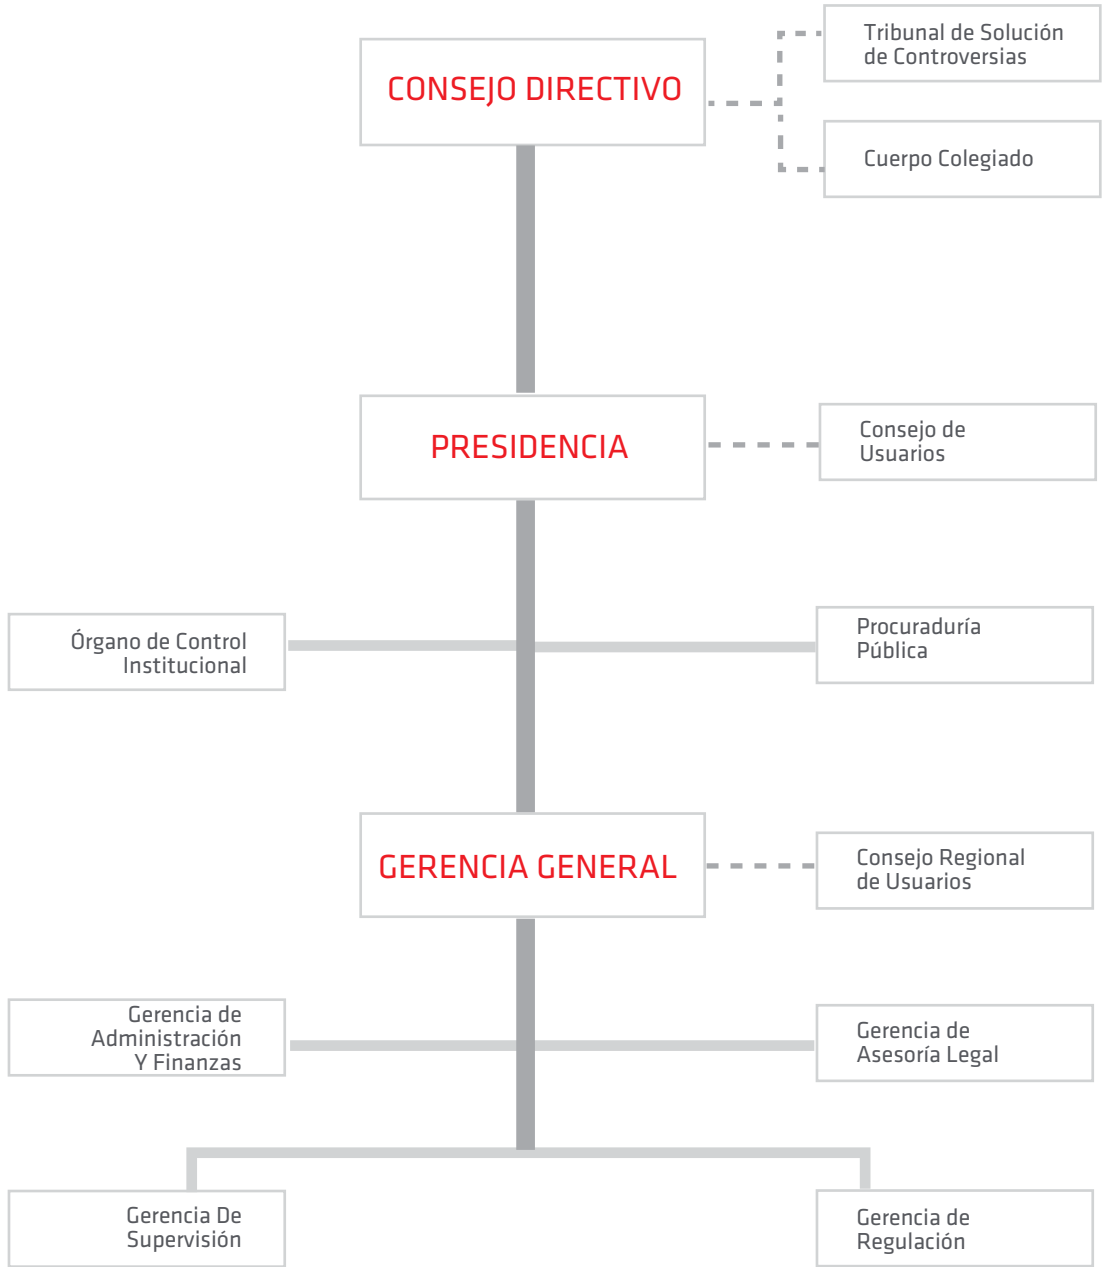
CONSEJO DIRECTIVO

Tribunal de Solución de Controversias

Cuerpo Colegiado

PRESIDENCIA

Consejo de Usuarios

Órgano de Control Institucional

Procuraduría Pública

GERENCIA GENERAL

Consejo Regional de Usuarios

Gerencia de Administración Y Finanzas

Gerencia de Asesoría Legal

Gerencia De Supervisión

Gerencia de Regulación